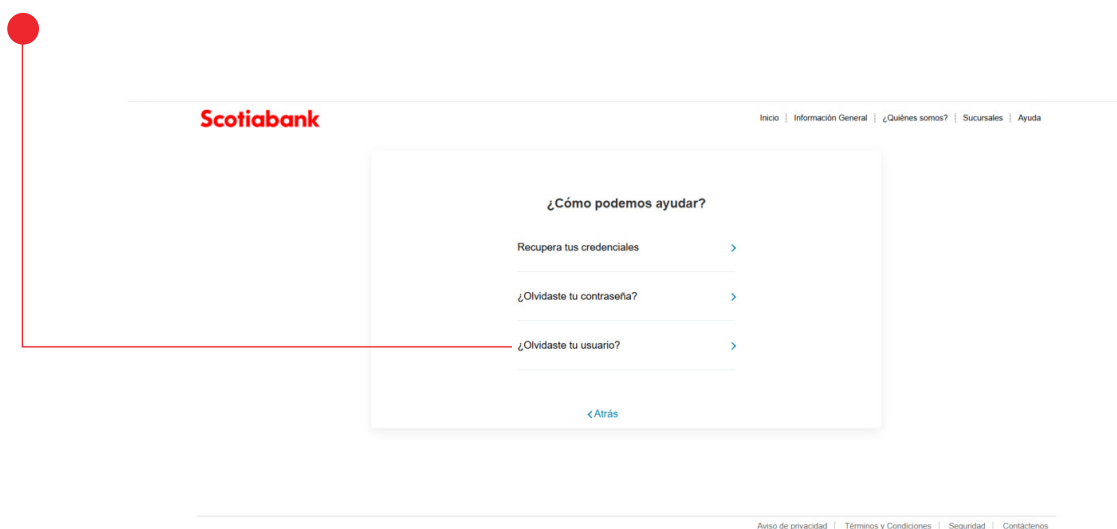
Scotiabank

Inicio | Información General | ¿Quiénes somos? | Sucursales | Ayuda

¿Cómo podemos ayudar?

Recupera tus credenciales

¿Olvidaste tu contraseña?

¿Olvidaste tu usuario?

Atrás

Aviso de privacidad | Términos y Condiciones | Seguridad | Contáctenos